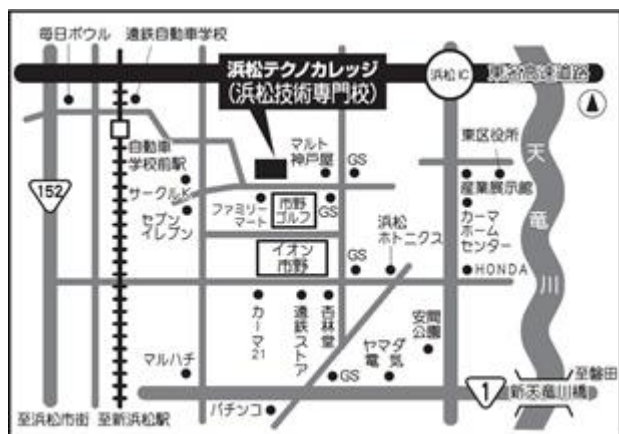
毎日ボウル
遠鉄自動車学校
浜松テクノカレッジ
(浜松技術専門校)
浜松IC
東名高速道路
自動車学校前駅
152
サークルK
セブンイレブン
ファミリーマート
マルト神戸屋
GS
市野ゴルフ
GS
東区役所
天竜川
産業展示館
カーマホームセンター
浜松ホトニクス
GS
イオン市野
HONDA
カーマ21
遠鉄ストア
杏林堂
安間公園
ヤマダ電気
マルハチ
GS
1
至磐田
新天竜川橋
パチンコ
至浜松市街
至新浜松駅